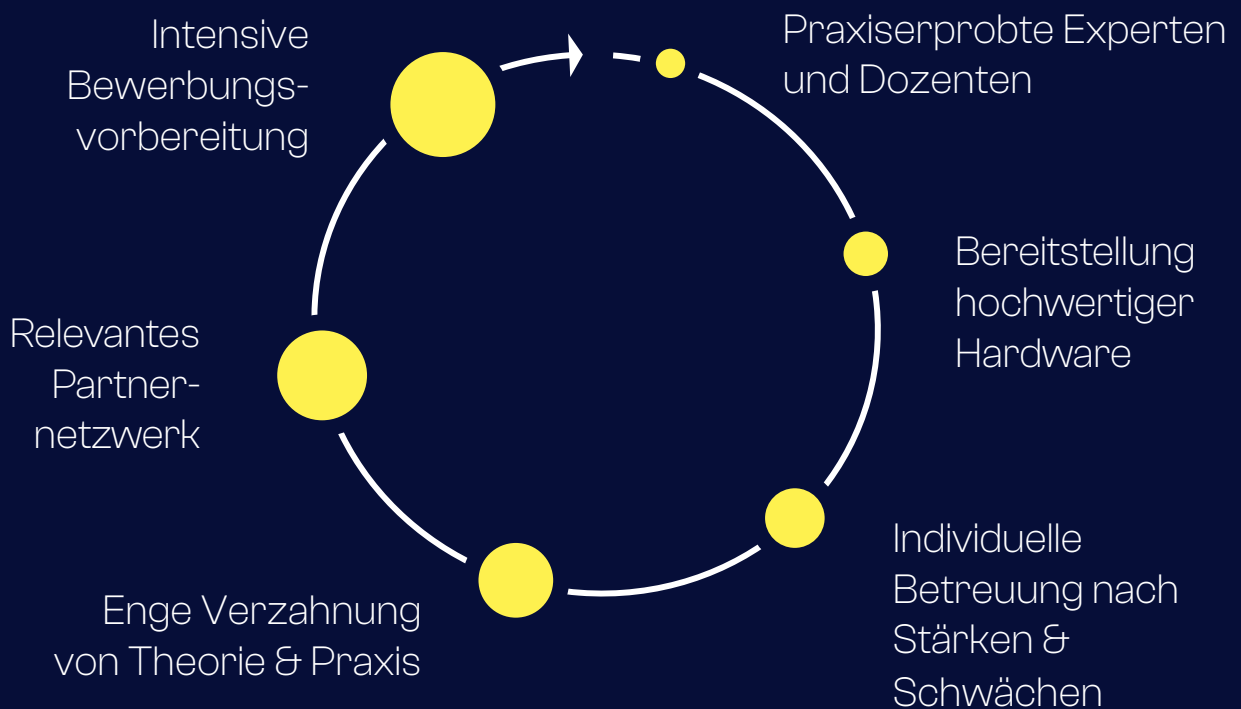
Praxiserprobte Experten und Dozenten

Bereitstellung hochwertiger Hardware

Individuelle Betreuung nach Stärken & Schwächen

Enge Verzahnung von Theorie & Praxis

Relevantes Partnernetzwerk

Intensive Bewerbungsvorbereitung